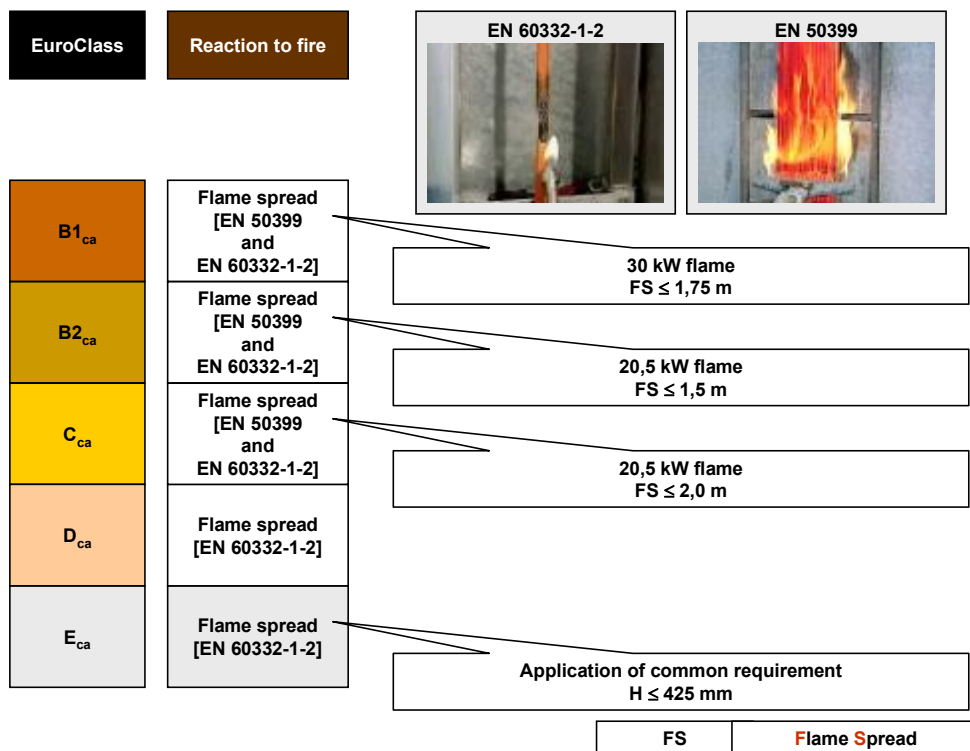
EuroClass

Reaction to fire

EN 60332-1-2

EN 50399

$B1_{ca}$

Flame spread [EN 50399 and EN 60332-1-2]

30 kW flame
FS ≤ 1,75 m

$B2_{ca}$

Flame spread [EN 50399 and EN 60332-1-2]

20,5 kW flame
FS ≤ 1,5 m

$C_{ca}$

Flame spread [EN 50399 and EN 60332-1-2]

20,5 kW flame
FS ≤ 2,0 m

$D_{ca}$

Flame spread [EN 60332-1-2]

$E_{ca}$

Flame spread [EN 60332-1-2]

Application of common requirement
H ≤ 425 mm

| FS | Flame Spread |
|---|---|